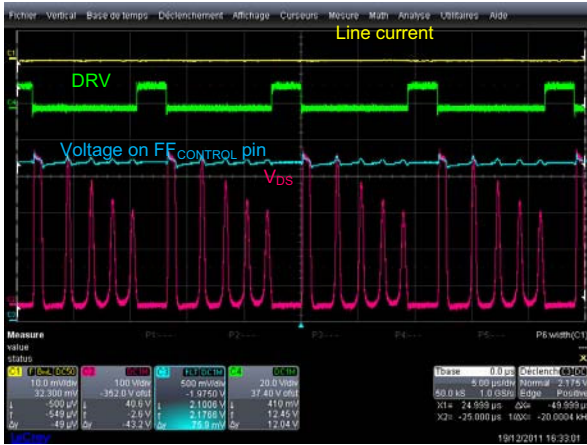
Fichier Vertical Base de temps Déclenchement Affichage Curseurs Mesure Math Analyse Utilitaires Aide

Line current

DRV

Voltage on $FF_{CONTROL}$ pin

$V_{DS}$

Measure
value
status

P1: P2: P3: P4: P5: P6:width(C1)

| C1 | C2 | C3 | C4 |
|---|---|---|---|
| 10.0 mV/div | 100 V/div | 500 mV/div | 20.0 V/div |
| 32.300 mV | -352.0 V ofst | -1.9750 V | 37.40 V ofst |
| -500 µV | 40.6 V | 2.1006 V | 410 mV |
| -549 µV | -2.6 V | 2.1766 V | 12.45 V |
| -49 µV | -43.2 V | 75.9 mV | 12.04 V |

Tbase 0.0 µs Déclench
5.00 µs/div Normal 2.175 V
50.0 kS 1.0 GS/s Edge Positive
X1= 24.999 µs ΔX= -49.999 µs
X2= -25.000 µs 1/ΔX= -20.0004 kHz

19/12/2011 16:33:01